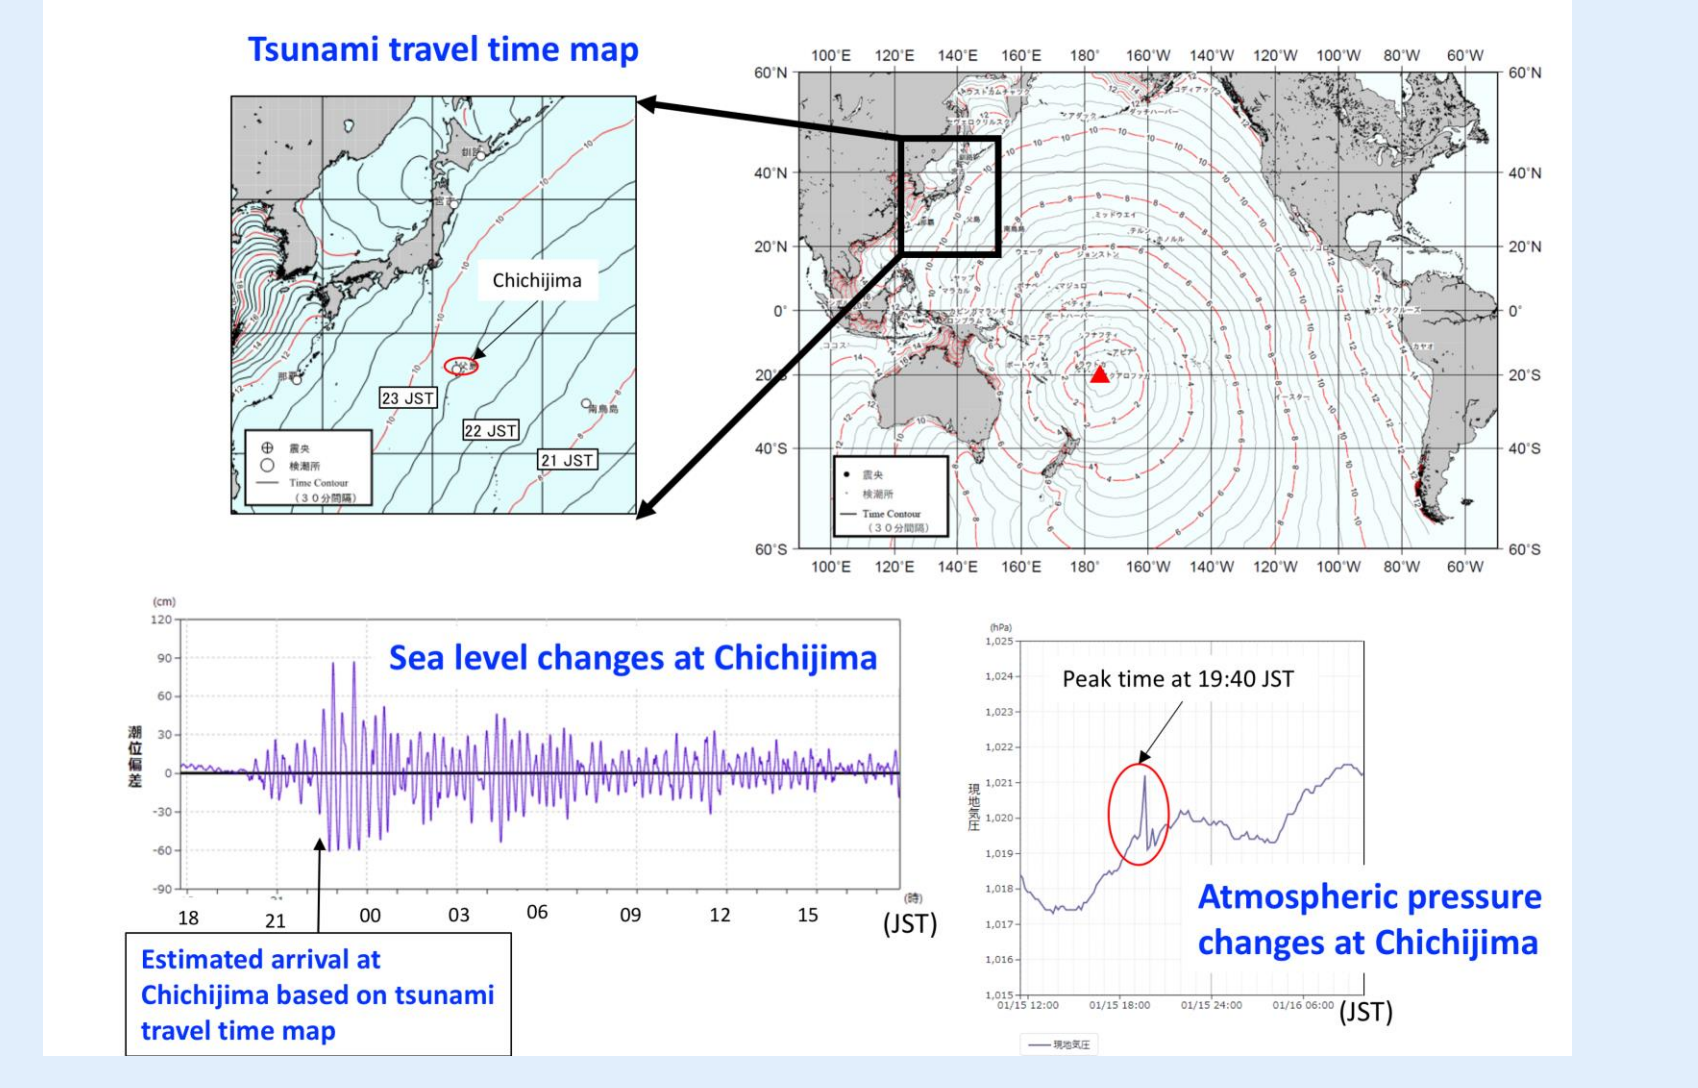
Tsunami travel time map

Chichijima

23 JST

22 JST

21 JST

震央
検潮所
Time Contour
（30分間隔）

100°E 120°E 140°E 160°E 180° 160°W 140°W 120°W 100°W 80°W 60°W

60°N 40°N 20°N 0° 20°S 40°S 60°S

60°N 40°N 20°N 0° 20°S 40°S 60°S

震央
検潮所
Time Contour
（30分間隔）

100°E 120°E 140°E 160°E 180° 160°W 140°W 120°W 100°W 80°W 60°W

(cm)
120
90
60
30
0
-30
-60
-90

潮位偏差

Sea level changes at Chichijima

18 21 00 03 06 09 12 15 (時) (JST)

Estimated arrival at Chichijima based on tsunami travel time map

(hPa)
1,025
1,024
1,023
1,022
1,021
1,020
1,019
1,018
1,017
1,016
1,015

現地気圧

Peak time at 19:40 JST

Atmospheric pressure changes at Chichijima

01/15 12:00 01/15 18:00 01/15 24:00 01/16 06:00 (JST)

現地気圧